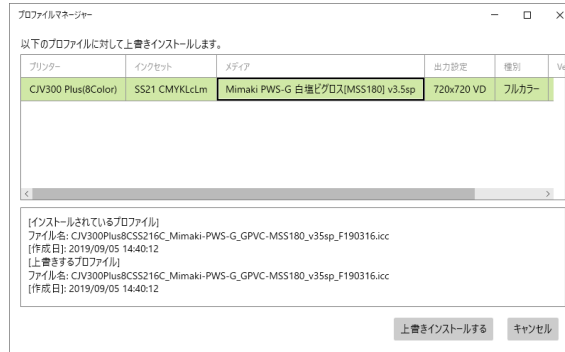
プロファイルマネージャー

以下のプロファイルに対して上書きインストールします。

| プリンター | インクセット | メディア | 出力設定 | 種別 | Ve |
|---|---|---|---|---|---|
| CJV300 Plus(8Color) | SS21 CMYKLcLm | Mimaki PWS-G 白塩ビグロス[MSS180] v3.5sp | 720x720 VD | フルカラー | |

[インストールされているプロファイル]
ファイル名: CJV300Plus8CSS216C_Mimaki-PWS-G_GPVC-MSS180_v35sp_F190316.icc
[作成日]: 2019/09/05 14:40:12
[上書きするプロファイル]
ファイル名: CJV300Plus8CSS216C_Mimaki-PWS-G_GPVC-MSS180_v35sp_F190316.icc
[作成日]: 2019/09/05 14:40:12

上書きインストールする　キャンセル